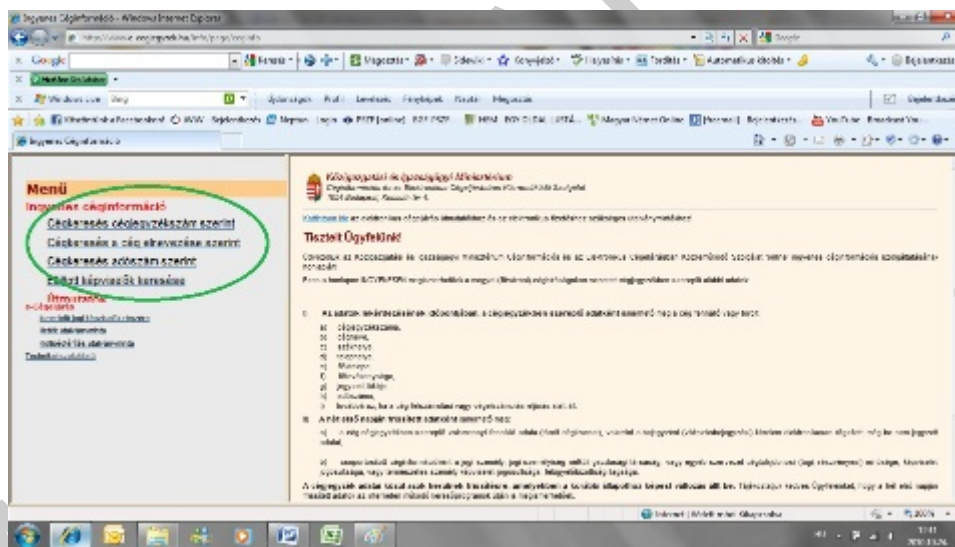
Ingyenes Céginformáció - Windows Internet Explorer

Google

Windows Live

Ingyenes Céginformáció

Menü

Ingyenes céginformáció

Cégkeresés cégjegyzékszám szerint

Cégkeresés a cég elnevezése szerint

Cégkeresés adószám szerint

Élő képviselők keresése

Tisztelt Ügyfelünk!

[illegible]

Internet | Védett mód: Kikapcsolva

100%